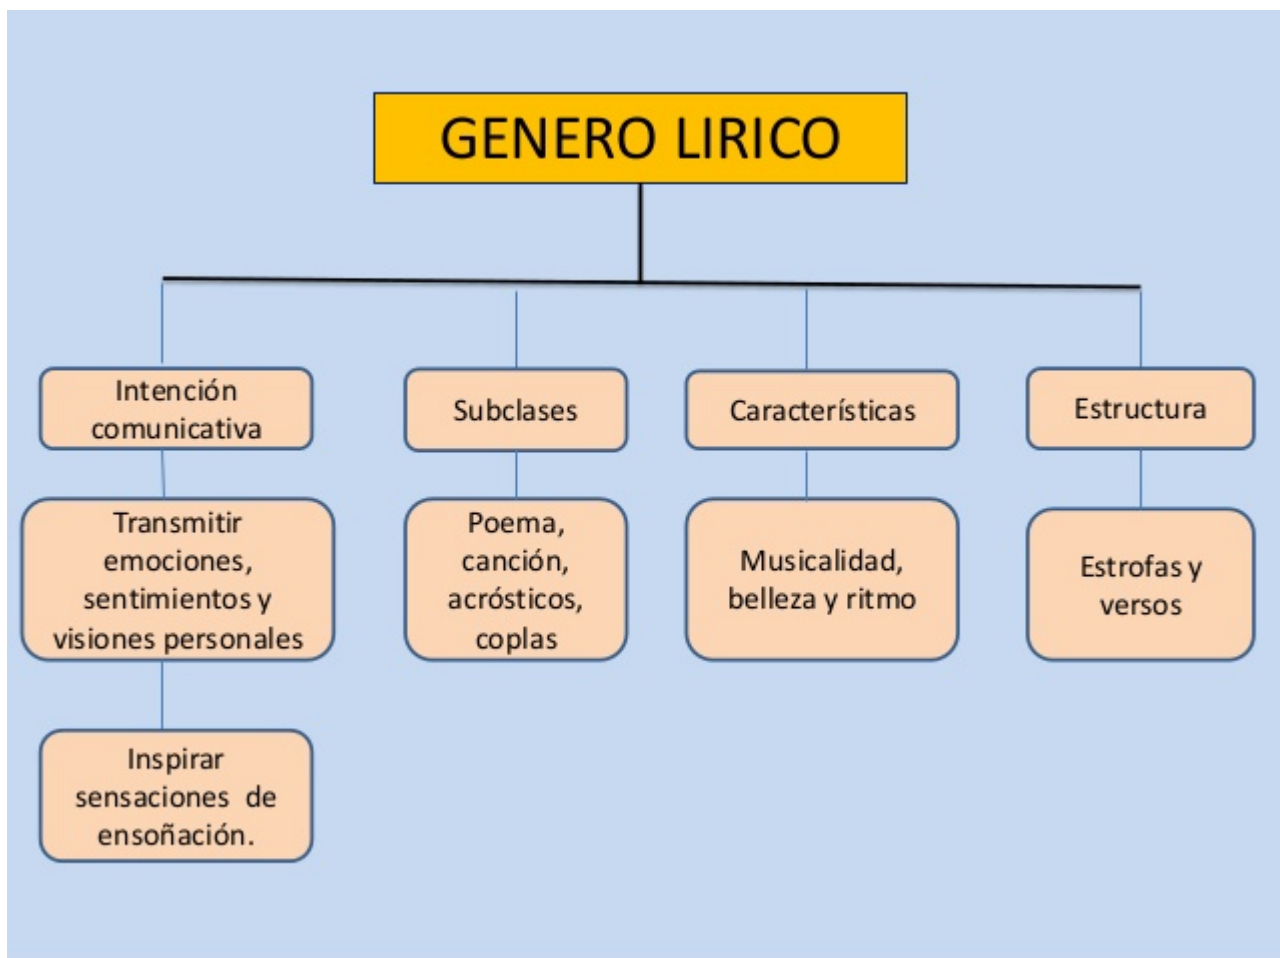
GENERO LIRICO

Intención comunicativa

Transmitir emociones, sentimientos y visiones personales

Inspirar sensaciones de ensoñación.

Subclases

Poema, canción, acrósticos, coplas

Características

Musicalidad, belleza y ritmo

Estructura

Estrofas y versos